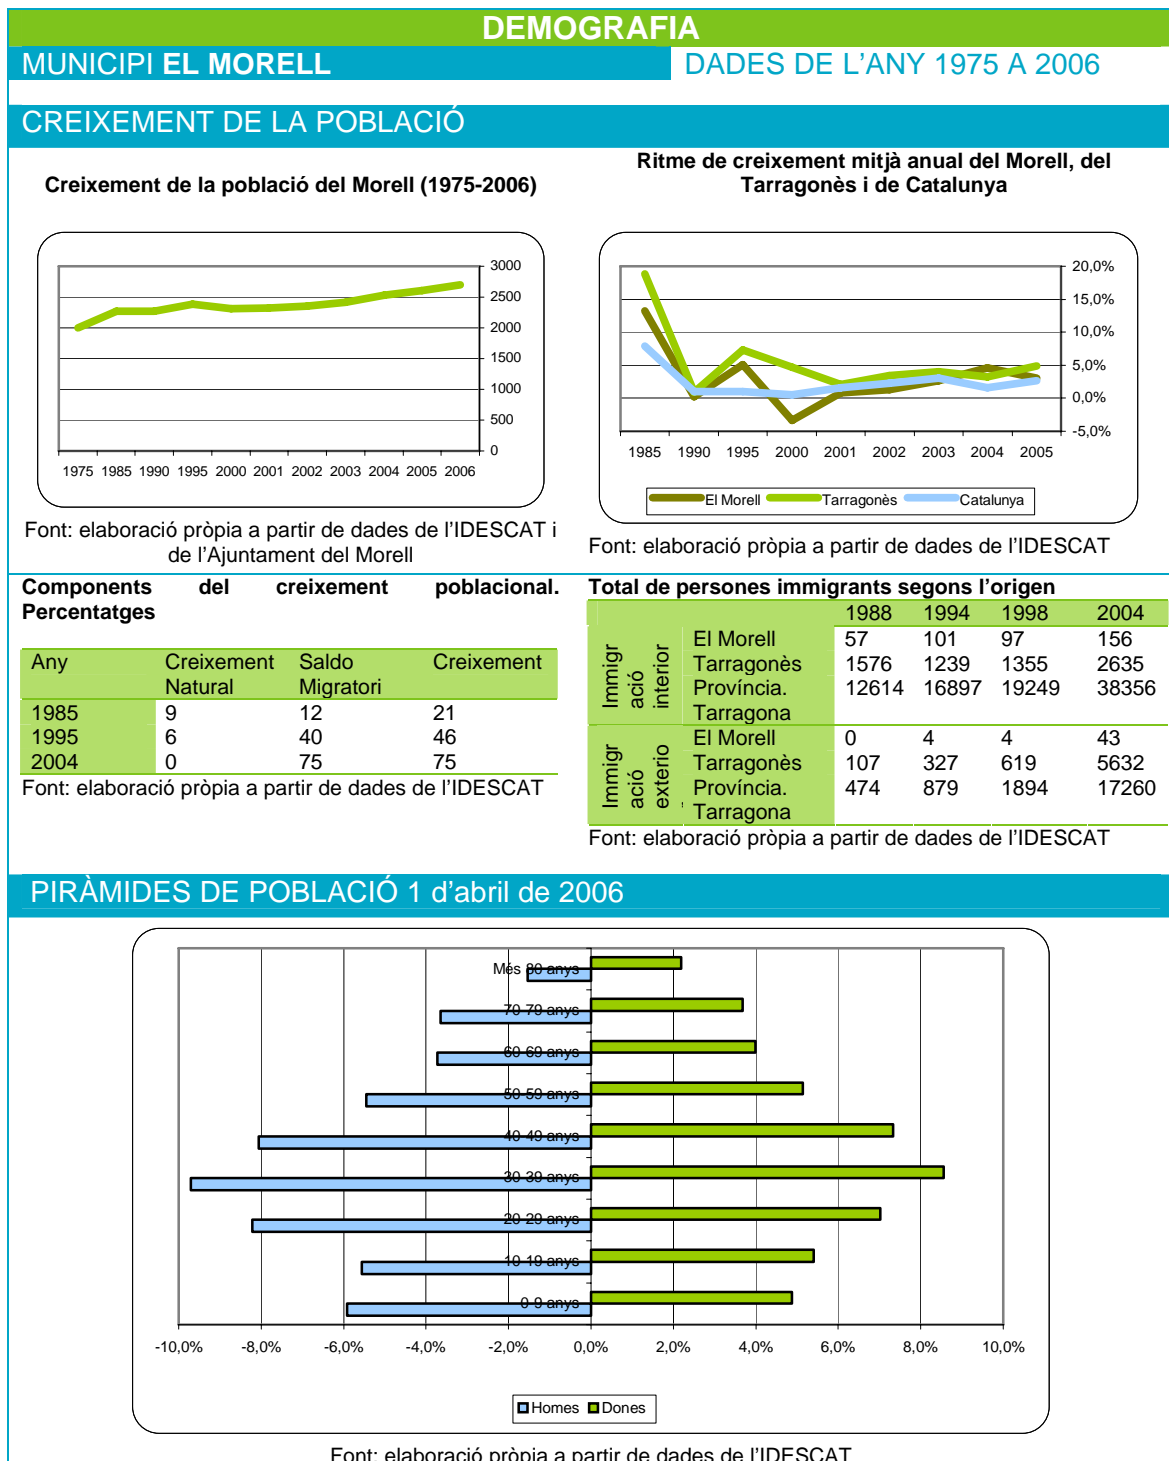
DEMOGRAFIA

MUNICIPI EL MORELL

DADES DE L'ANY 1975 A 2006

CREIXEMENT DE LA POBLACIÓ

Creixement de la població del Morell (1975-2006)

3000
2500
2000
1500
1000
500
0

1975 1985 1990 1995 2000 2001 2002 2003 2004 2005 2006

Font: elaboració pròpia a partir de dades de l'IDESCAT i de l'Ajuntament del Morell

Ritme de creixement mitjà anual del Morell, del Tarragonès i de Catalunya

20,0%
15,0%
10,0%
5,0%
0,0%
-5,0%

1985 1990 1995 2000 2001 2002 2003 2004 2005

El Morell Tarragonès Catalunya

Font: elaboració pròpia a partir de dades de l'IDESCAT

Components del creixement poblacional. Percentatges

| Any | Creixement Natural | Saldo Migratori | Creixement |
|---|---|---|---|
| 1985 | 9 | 12 | 21 |
| 1995 | 6 | 40 | 46 |
| 2004 | 0 | 75 | 75 |

Font: elaboració pròpia a partir de dades de l'IDESCAT

Total de persones immigrants segons l'origen

| | | 1988 | 1994 | 1998 | 2004 |
|---|---|---|---|---|---|
| Immigr ació interior | El Morell | 57 | 101 | 97 | 156 |
| | Tarragonès | 1576 | 1239 | 1355 | 2635 |
| | Província. Tarragona | 12614 | 16897 | 19249 | 38356 |
| Immigr ació exterio | El Morell | 0 | 4 | 4 | 43 |
| | Tarragonès | 107 | 327 | 619 | 5632 |
| | Província. Tarragona | 474 | 879 | 1894 | 17260 |

Font: elaboració pròpia a partir de dades de l'IDESCAT

PIRÀMIDES DE POBLACIÓ 1 d'abril de 2006

Més 80 anys
70-79 anys
60-69 anys
50-59 anys
40-49 anys
30-39 anys
20-29 anys
10-19 anys
0-9 anys

-10,0% -8,0% -6,0% -4,0% -2,0% 0,0% 2,0% 4,0% 6,0% 8,0% 10,0%

Homes Dones

Font: elaboració pròpia a partir de dades de l'IDESCAT